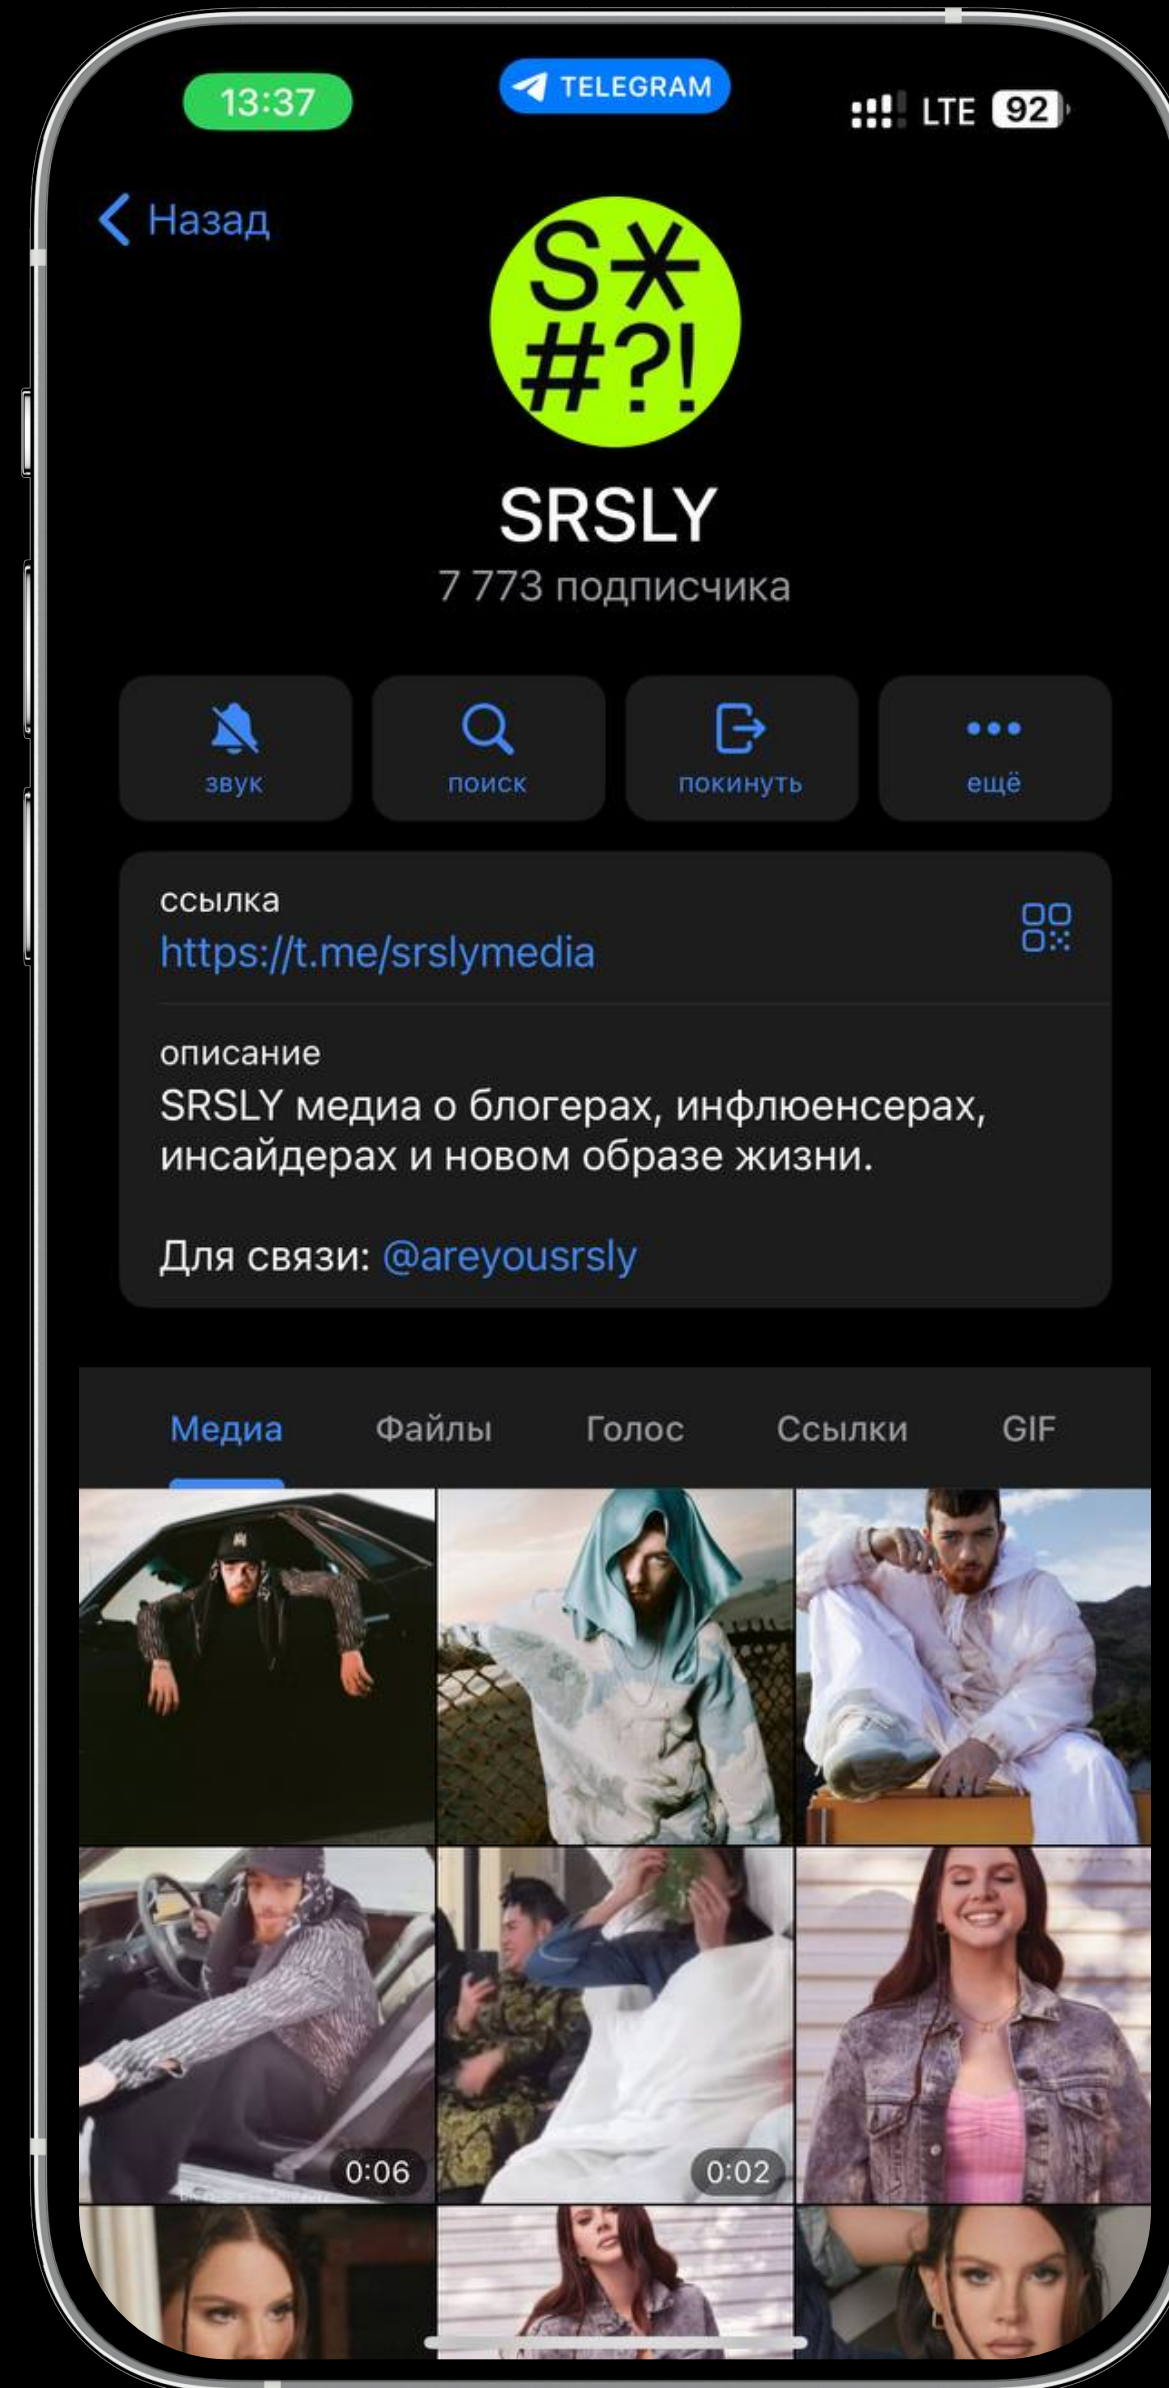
13:37
TELEGRAM
LTE 92

Назад

S*
#?!

SRSLY
7 773 подписчика

звук
поиск
покинуть
ещё

ссылка
https://t.me/srslymedia

описание
SRSLY медиа о блогерах, инфлюенсерах, инсайдерах и новом образе жизни.

Для связи: @areyousrsly

Медиа
Файлы
Голос
Ссылки
GIF

0:06
0:02